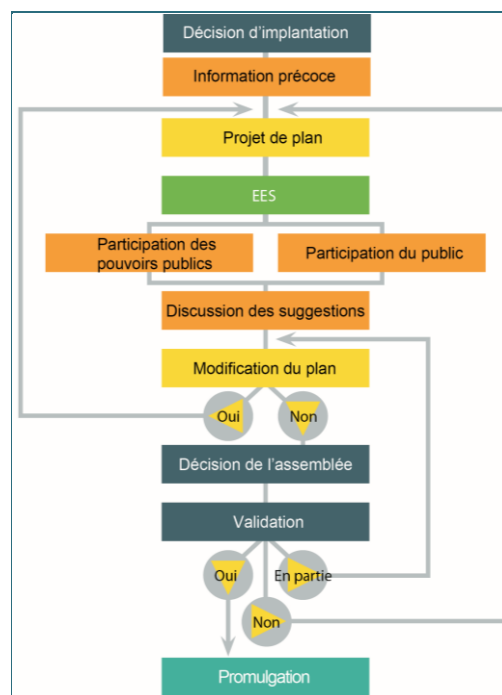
Décision d'implantation

Information précoce

Projet de plan

EES

Participation des pouvoirs publics

Participation du public

Discussion des suggestions

Modification du plan

Oui

Non

Décision de l'assemblée

Validation

Oui

En partie

Non

Promulgation